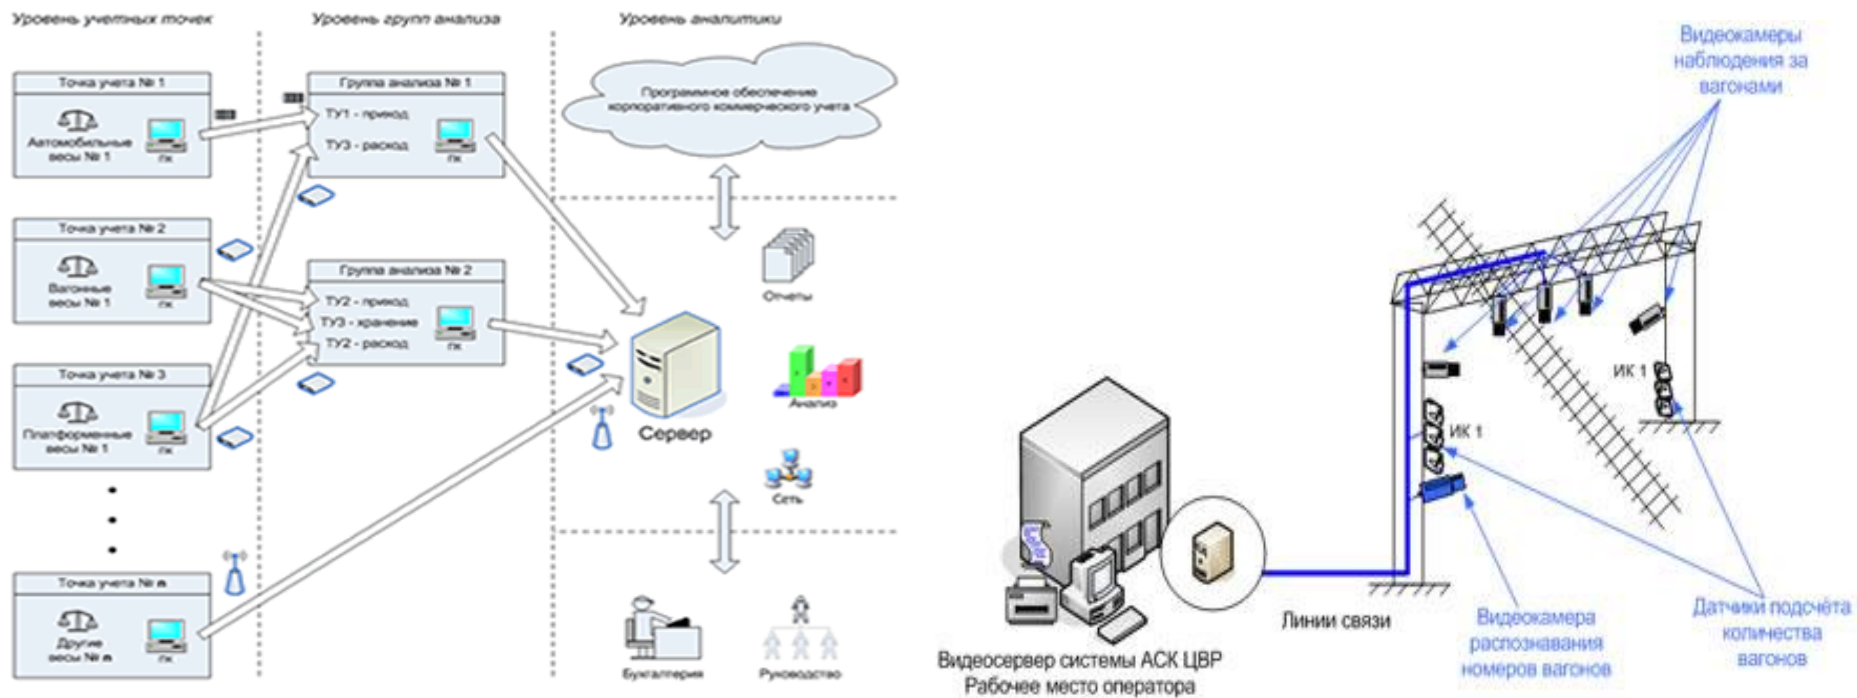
Уровень учетных точек

Уровень групп анализа

Уровень аналитики

Точка учета № 1

Автомобильные весы № 1

ПК

Точка учета № 2

Вагонные весы № 1

ПК

Точка учета № 3

Платформенные весы № 1

ПК

Точка учета № n

Другие весы № n

ПК

Группа анализа № 1

ТУ1 - приход

ТУ3 - расход

ПК

Группа анализа № 2

ТУ2 - приход

ТУ3 - хранение

ТУ2 - расход

ПК

Программное обеспечение корпоративного коммерческого учета

Отчеты

Анализ

Сервер

Сеть

Бухгалтерия

Руководство

Видеокамеры наблюдения за вагонами

ИК 1

ИК 1

Видеосервер системы АСК ЦВР
Рабочее место оператора

Линии связи

Видеокамера распознавания номеров вагонов

Датчики подсчёта количества вагонов